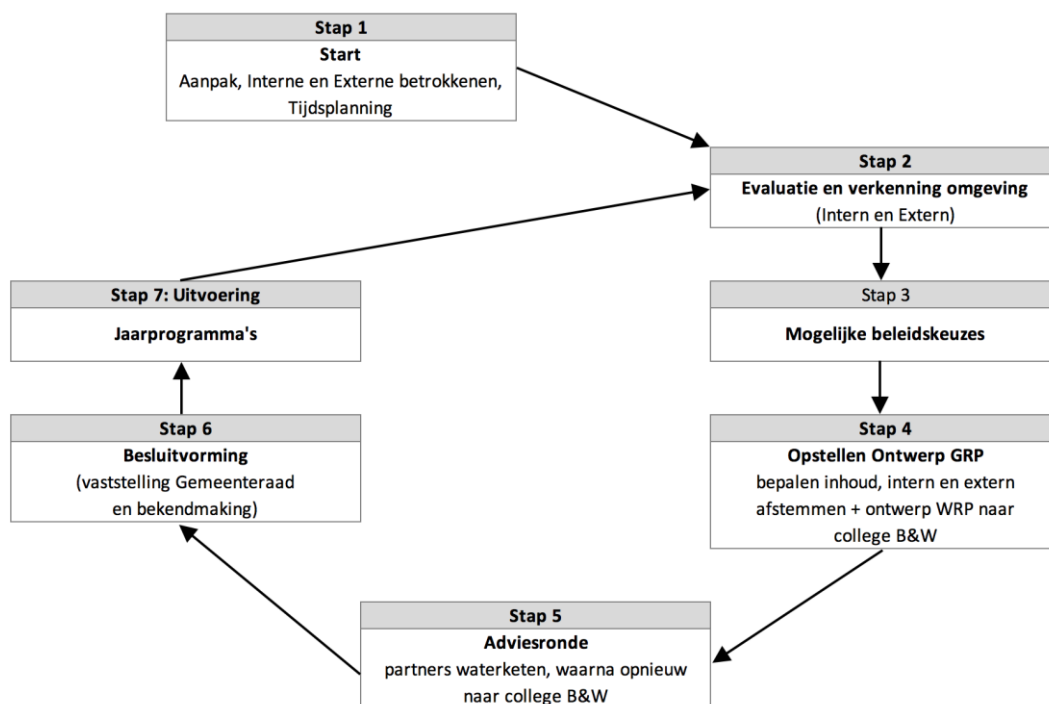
Stap 1
Start
Aanpak, Interne en Externe betrokkenen, Tijdsplanning

Stap 2
Evaluatie en verkenning omgeving
(Intern en Extern)

Stap 3
Mogelijke beleidskeuzes

Stap 4
Opstellen Ontwerp GRP
bepalen inhoud, intern en extern afstemmen + ontwerp WRP naar college B&W

Stap 5
Adviesronde
partners waterketen, waarna opnieuw naar college B&W

Stap 6
Besluitvorming
(vaststelling Gemeenteraad en bekendmaking)

Stap 7: Uitvoering
Jaarprogramma's